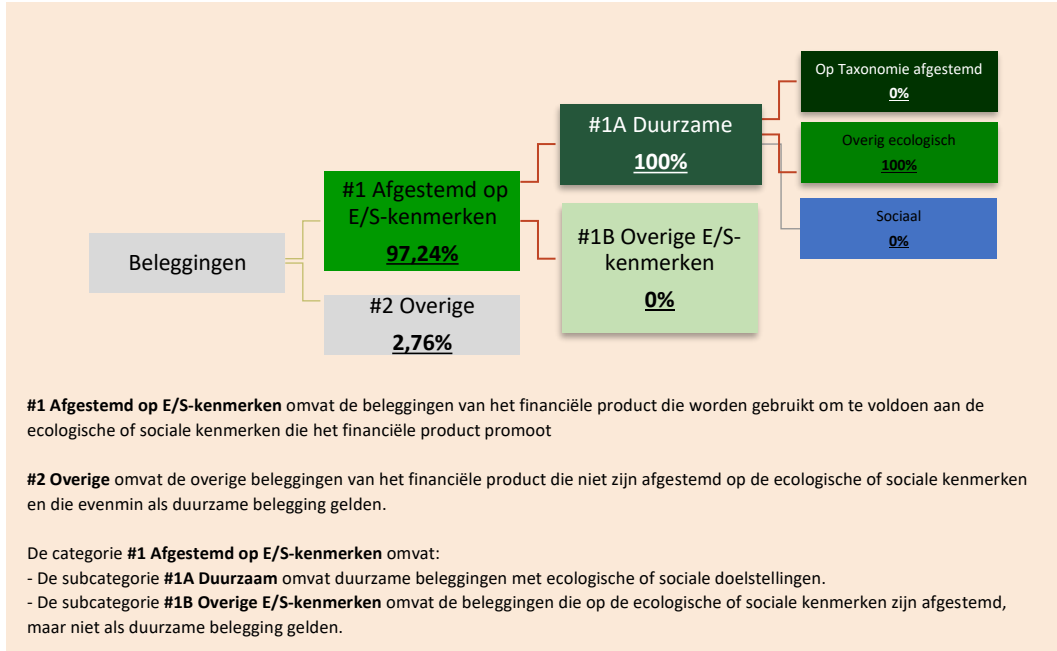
Beleggingen

#1 Afgestemd op E/S-kenmerken
97,24%

#2 Overige
2,76%

#1A Duurzame
100%

#1B Overige E/S-kenmerken
0%

Op Taxonomie afgestemd
0%

Overig ecologisch
100%

Sociaal
0%

**#1 Afgestemd op E/S-kenmerken** omvat de beleggingen van het financiële product die worden gebruikt om te voldoen aan de ecologische of sociale kenmerken die het financiële product promoot

**#2 Overige** omvat de overige beleggingen van het financiële product die niet zijn afgestemd op de ecologische of sociale kenmerken en die evenmin als duurzame belegging gelden.

De categorie **#1 Afgestemd op E/S-kenmerken** omvat:
- De subcategorie **#1A Duurzaam** omvat duurzame beleggingen met ecologische of sociale doelstellingen.
- De subcategorie **#1B Overige E/S-kenmerken** omvat de beleggingen die op de ecologische of sociale kenmerken zijn afgestemd, maar niet als duurzame belegging gelden.